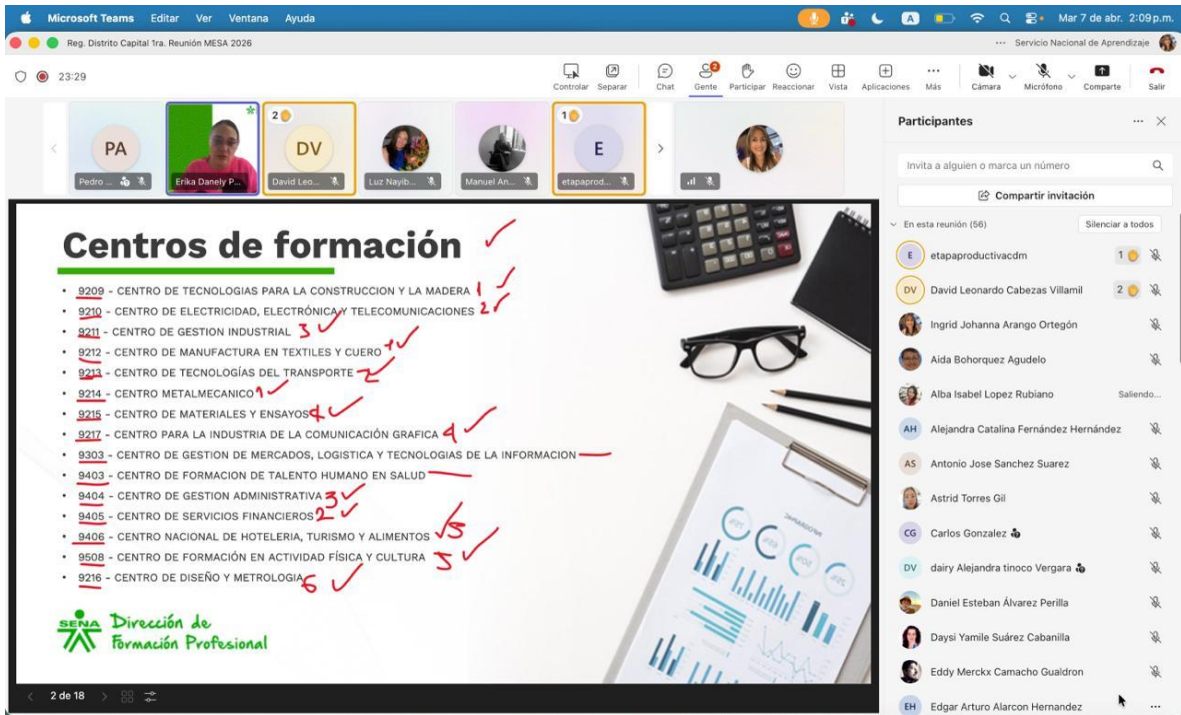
Microsoft Teams Editar Ver Ventana Ayuda

Mar 7 de abr. 2:09 p.m.

Reg. Distrito Capital 1ra. Reunión MESA 2026

Servicio Nacional de Aprendizaje

23:29

Controlar Separar Chat Gente Participar Reaccionar Vista Aplicaciones Más Cámara Micrófono Comparte Salir

PA Pedro ...
Erika Danely P...
2 DV David Leo...
Luz Nayib...
Manuel An...
1 E etapaprod...

Centros de formación ✓

- 9209 - CENTRO DE TECNOLOGIAS PARA LA CONSTRUCCION Y LA MADERA 1 ✓
- 9210 - CENTRO DE ELECTRICIDAD, ELECTRÓNICA Y TELECOMUNICACIONES 2 ✓
- 9211 - CENTRO DE GESTION INDUSTRIAL 3 ✓
- 9212 - CENTRO DE MANUFACTURA EN TEXTILES Y CUERO 4 ✓
- 9213 - CENTRO DE TECNOLOGÍAS DEL TRANSPORTE 2
- 9214 - CENTRO METALMECANICO 1 ✓
- 9215 - CENTRO DE MATERIALES Y ENSAYOS 4 ✓
- 9217 - CENTRO PARA LA INDUSTRIA DE LA COMUNICACIÓN GRAFICA 4 ✓
- 9303 - CENTRO DE GESTION DE MERCADOS, LOGISTICA Y TECNOLOGIAS DE LA INFORMACION
- 9403 - CENTRO DE FORMACION DE TALENTO HUMANO EN SALUD
- 9404 - CENTRO DE GESTION ADMINISTRATIVA 3 ✓
- 9405 - CENTRO DE SERVICIOS FINANCIEROS 2 ✓
- 9406 - CENTRO NACIONAL DE HOTELERIA, TURISMO Y ALIMENTOS ✓ 5
- 9508 - CENTRO DE FORMACIÓN EN ACTIVIDAD FÍSICA Y CULTURA 5 ✓
- 9216 - CENTRO DE DISEÑO Y METROLOGIA 6 ✓

SENA Dirección de Formación Profesional

2 de 18

Participantes

Invita a alguien o marca un número

Compartir invitación

En esta reunión (56) Silenciar a todos

E etapaproductivacdm 1
DV David Leonardo Cabezas Villamil 2
Ingrid Johanna Arango Ortegón
Aida Bohorquez Agudelo
Alba Isabel Lopez Rubiano Saliendo...
AH Alejandra Catalina Fernández Hernández
AS Antonio Jose Sanchez Suarez
Astrid Torres Gil
CG Carlos Gonzalez
DV dairy Alejandra tinoco Vergara
Daniel Esteban Álvarez Perilla
Daysi Yamile Suárez Cabanilla
Eddy Merckx Camacho Gualdron
EH Edgar Arturo Alarcon Hernandez